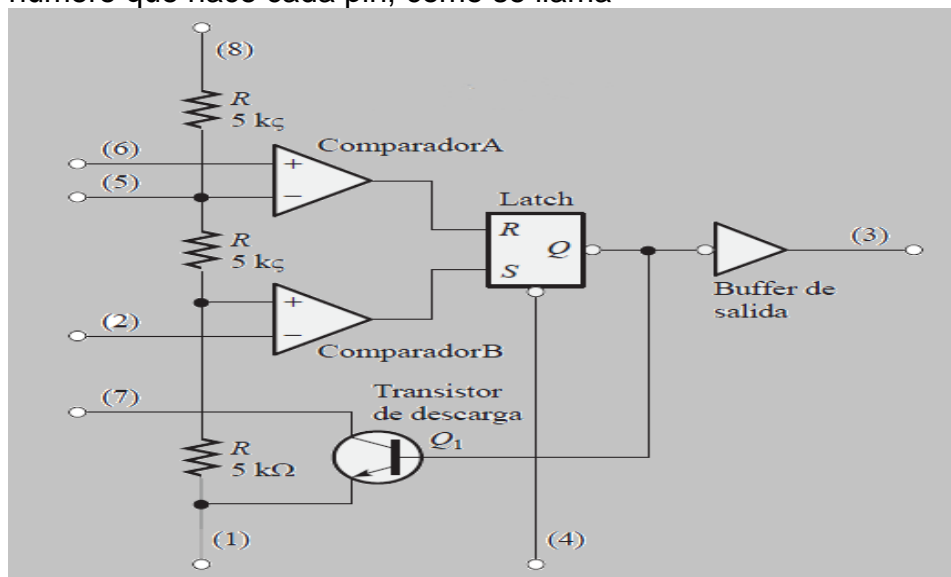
número que hace cada pin, como se llama

(8)

$R$
5 kς

ComparadorA

(6)

(5)

Latch

$R$

$Q$

$S$

(3)

$R$
5 kς

Buffer de salida

(2)

ComparadorB

Transistor de descarga

(7)

$Q_1$

$R$
5 kΩ

(1)

(4)